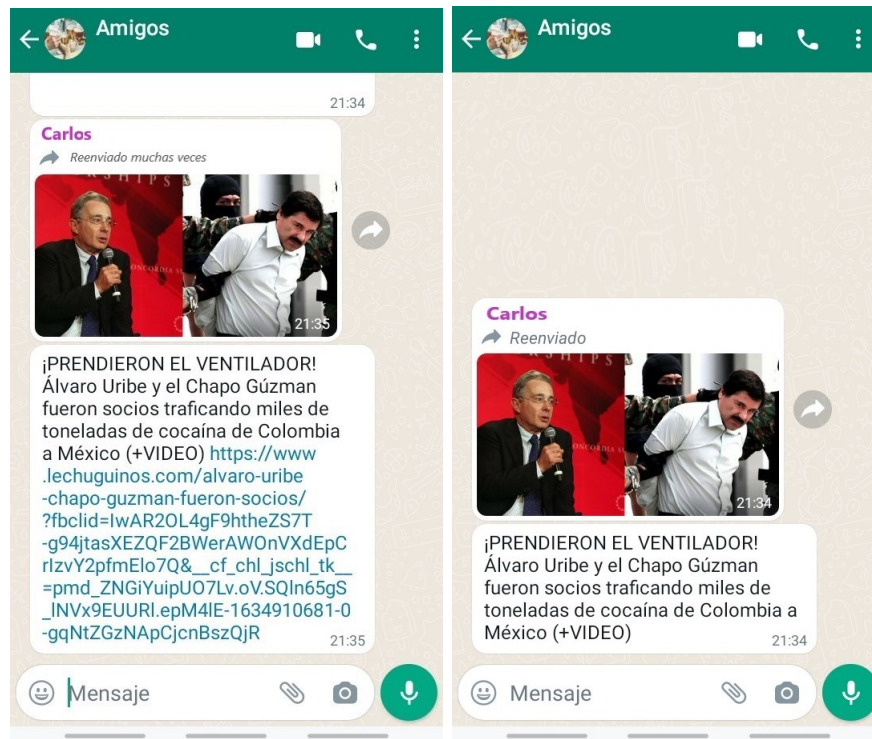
Amigos

21:34

Carlos
Reenviado muchas veces

RSHIPS
CONCORDIA S

21:35

¡PRENDIERON EL VENTILADOR! Álvaro Uribe y el Chapo Gúzman fueron socios traficando miles de toneladas de cocaína de Colombia a México (+VIDEO) https://www.lechuguinos.com/alvaro-uribe-chapo-guzman-fueron-socios/?fbclid=IwAR2OL4gF9htheZS7T-g94jtasXEZQF2BWerAWOnVXdEpCrIzvY2pfmElo7Q&__cf_chl_jschl_tk__=pmd_ZNGiYuipUO7Lv.oV.SQln65gS_INVx9EUURl.epM4lE-1634910681-0-gqNtZGzNApCjcnBszQjR
21:35

Mensaje

Amigos

Carlos
Reenviado

RSHIPS
CONCORDIA S

21:34

¡PRENDIERON EL VENTILADOR! Álvaro Uribe y el Chapo Gúzman fueron socios traficando miles de toneladas de cocaína de Colombia a México (+VIDEO)
21:34

Mensaje